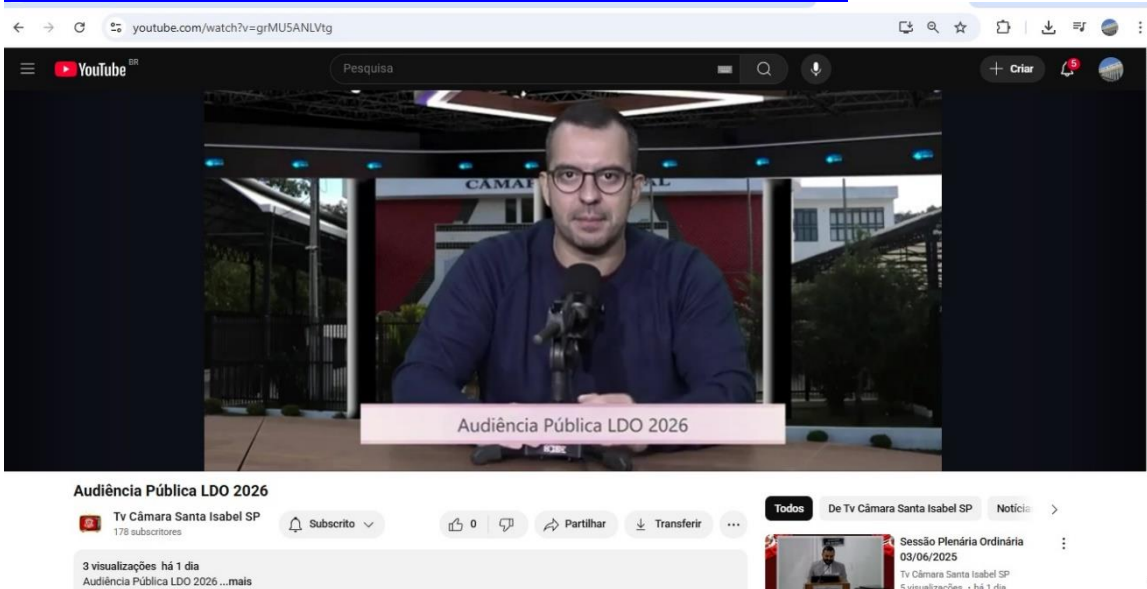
youtube.com/watch?v=grMU5ANLVtg

YouTube BR

Pesquisa

+ Criar

5

CÂMAR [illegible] AL

Audiência Pública LDO 2026

Audiência Pública LDO 2026

Tv Câmara Santa Isabel SP
178 subscritores

Subscrito

0

Partilhar

Transferir

...

3 visualizações há 1 dia
Audiência Pública LDO 2026 ...mais

Todos

De Tv Câmara Santa Isabel SP

Notícia

Sessão Plenária Ordinária 03/06/2025
Tv Câmara Santa Isabel SP
5 visualizações • há 1 dia